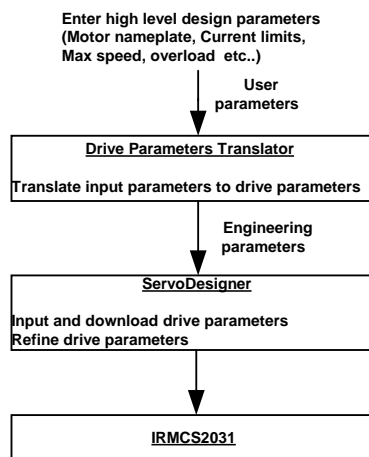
Enter high level design parameters (Motor nameplate, Current limits, Max speed, overload etc..)

User parameters

Drive Parameters Translator

Translate input parameters to drive parameters

Engineering parameters

ServoDesigner

Input and download drive parameters
Refine drive parameters

IRMCS2031